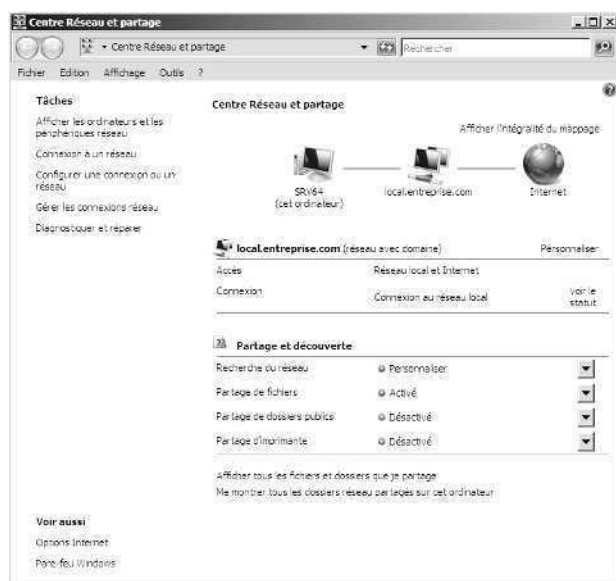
Centre Réseau et partage

Centre Réseau et partage

Rechercher

Fichier Edition Affichage Outils ?

Tâches

Afficher les ordinateurs et les périphériques réseau

Connexion à un réseau

Configurer une connexion ou un réseau

Gérer les connexions réseau

Diagnostiquer et réparer

Centre Réseau et partage

Afficher l'intégralité du mappage

SRV64 (cet ordinateur)

local.entreprise.com

Internet

local.entreprise.com (réseau avec domaine)

Personnaliser

| Accès | Réseau local et Internet | |
|---|---|---|
| Connexion | Connexion au réseau local | Voir le statut |

Partage et découverte

| Recherche du réseau | Personnaliser |
|---|---|
| Partage de fichiers | Activé |
| Partage de dossiers public | Désactivé |
| Partage d'imprimante | Désactivé |

Afficher tous les fichiers et dossiers que je partage

Me montrer tous les dossiers réseau partagés sur cet ordinateur

Voir aussi

Options Internet

Pare-feu Windows